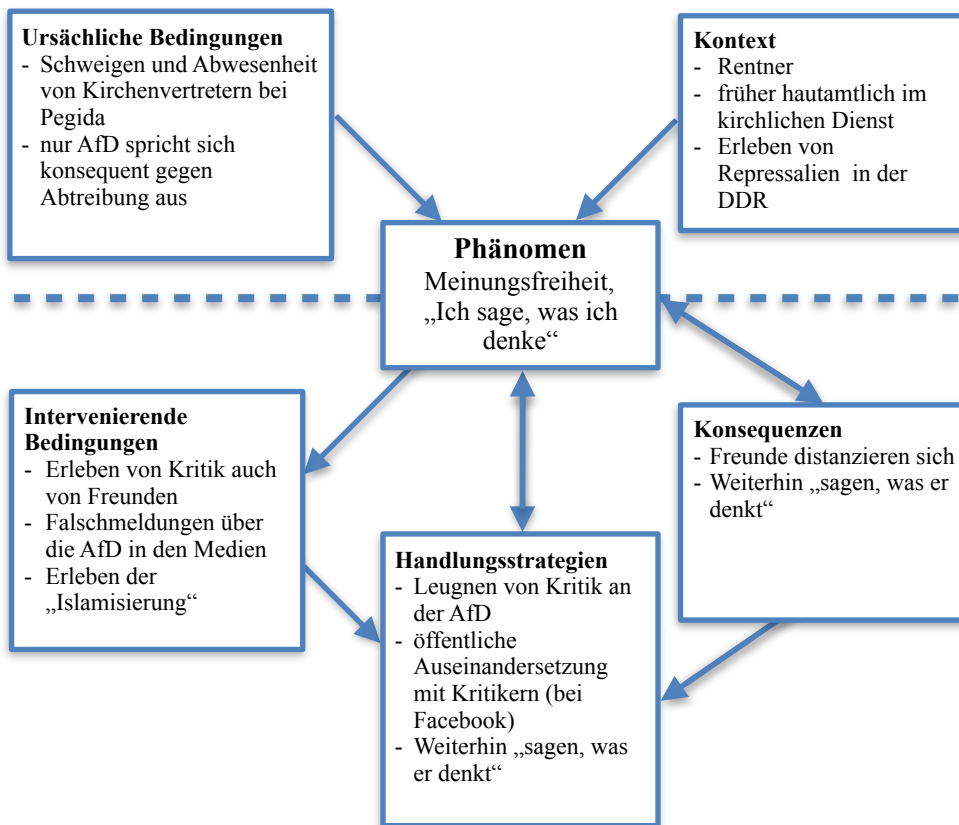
**Ursächliche Bedingungen**
- Schweigen und Abwesenheit von Kirchenvertretern bei Pegida
- nur AfD spricht sich konsequent gegen Abtreibung aus

**Kontext**
- Rentner
- früher hautamtlich im kirchlichen Dienst
- Erleben von Repressalien in der DDR

**Phänomen**
Meinungsfreiheit, „Ich sage, was ich denke“

**Intervenierende Bedingungen**
- Erleben von Kritik auch von Freunden
- Falschmeldungen über die AfD in den Medien
- Erleben der „Islamisierung“

**Konsequenzen**
- Freunde distanzieren sich
- Weiterhin „sagen, was er denkt“

**Handlungsstrategien**
- Leugnen von Kritik an der AfD
- öffentliche Auseinandersetzung mit Kritikern (bei Facebook)
- Weiterhin „sagen, was er denkt“